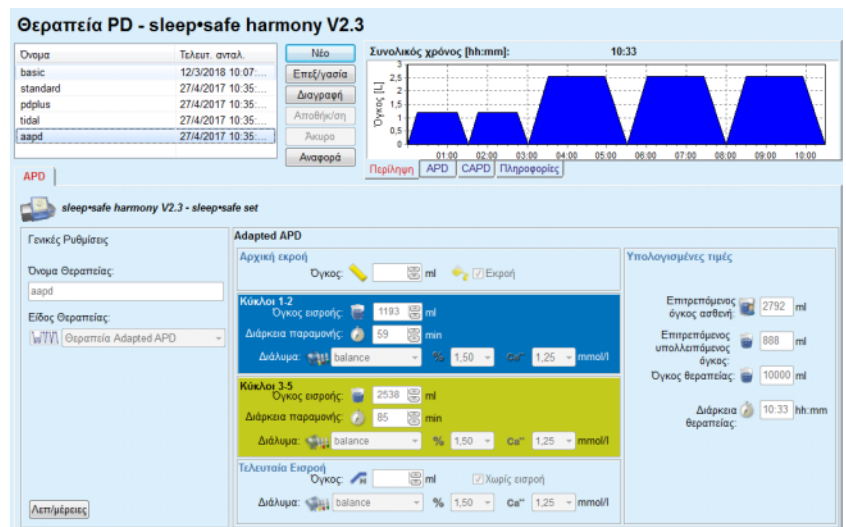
Θεραπεία PD - sleep•safe harmony V2.3

| Όνομα | Τελευτ. ανταλ. |
|---|---|
| basic | 12/3/2018 10:07:... |
| standard | 27/4/2017 10:35:... |
| pdplus | 27/4/2017 10:35:... |
| tidal | 27/4/2017 10:35:... |
| aapd | 27/4/2017 10:35:... |

Νέο
Επεξ/γασία
Διαγραφή
Αποθήκ/ση
Άκυρο
Αναφορά

Συνολικός χρόνος [hh:mm]: 10:33

Όγκος [L]
3
2,5
2
1,5
1
0,5
0
01:00 02:00 03:00 04:00 05:00 06:00 07:00 08:00 09:00 10:00

Περίληψη | APD | CAPD | Πληροφορίες

APD

sleep•safe harmony V2.3 - sleep•safe set

Γενικές Ρυθμίσεις

Όνομα Θεραπείας:
aapd

Είδος Θεραπείας:
Θεραπεία Adapted APD

Λεπ/μέρειες

Adapted APD

Αρχική εκροή
Όγκος: ml Εκροή

Κύκλοι 1-2
Όγκος εισροής: 1193 ml
Διάρκεια παραμονής: 59 min
Διάλυμα: balance % 1,50 Ca⁺⁺ 1,25 mmol/l

Κύκλοι 3-5
Όγκος εισροής: 2538 ml
Διάρκεια παραμονής: 85 min
Διάλυμα: balance % 1,50 Ca⁺⁺ 1,25 mmol/l

Τελευταία Εισροή
Όγκος: ml Χωρίς εισροή
Διάλυμα: balance % 1,50 Ca⁺⁺ 1,25 mmol/l

Υπολογισμένες τιμές

Επιτρεπόμενος όγκος ασθενή: 2792 ml
Επιτρεπόμενος υπολλειπόμενος όγκος: 888 ml
Όγκος θεραπείας: 10000 ml
Διάρκεια θεραπείας: 10:33 hh:mm